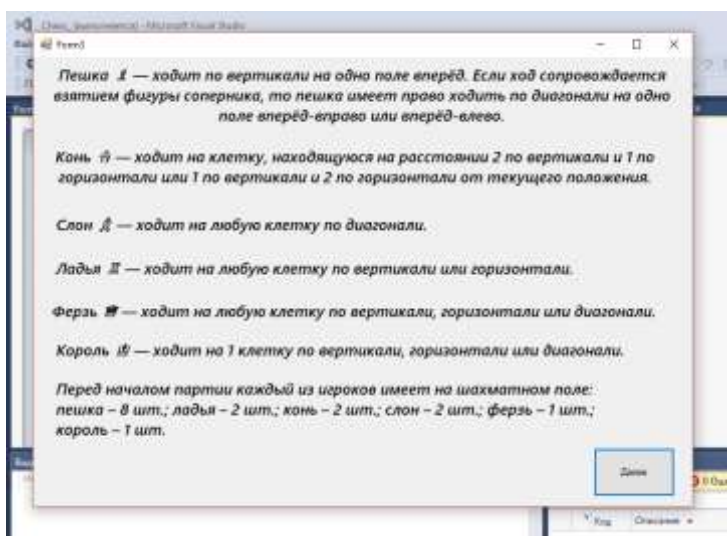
Form3

Пешка ♙ — ходит по вертикали на одно поле вперёд. Если ход сопровождается взятием фигуры соперника, то пешка имеет право ходить по диагонали на одно поле вперёд-вправо или вперёд-влево.

Конь ♘ — ходит на клетку, находящуюся на расстоянии 2 по вертикали и 1 по горизонтали или 1 по вертикали и 2 по горизонтали от текущего положения.

Слон ♗ — ходит на любую клетку по диагонали.

Ладья ♖ — ходит на любую клетку по вертикали или горизонтали.

Ферзь ♛ — ходит на любую клетку по вертикали, горизонтали или диагонали.

Король ♔ — ходит на 1 клетку по вертикали, горизонтали или диагонали.

Перед началом партии каждый из игроков имеет на шахматном поле: пешка – 8 шт.; ладья – 2 шт.; конь – 2 шт.; слон – 2 шт.; ферзь – 1 шт.; король – 1 шт.

Далее